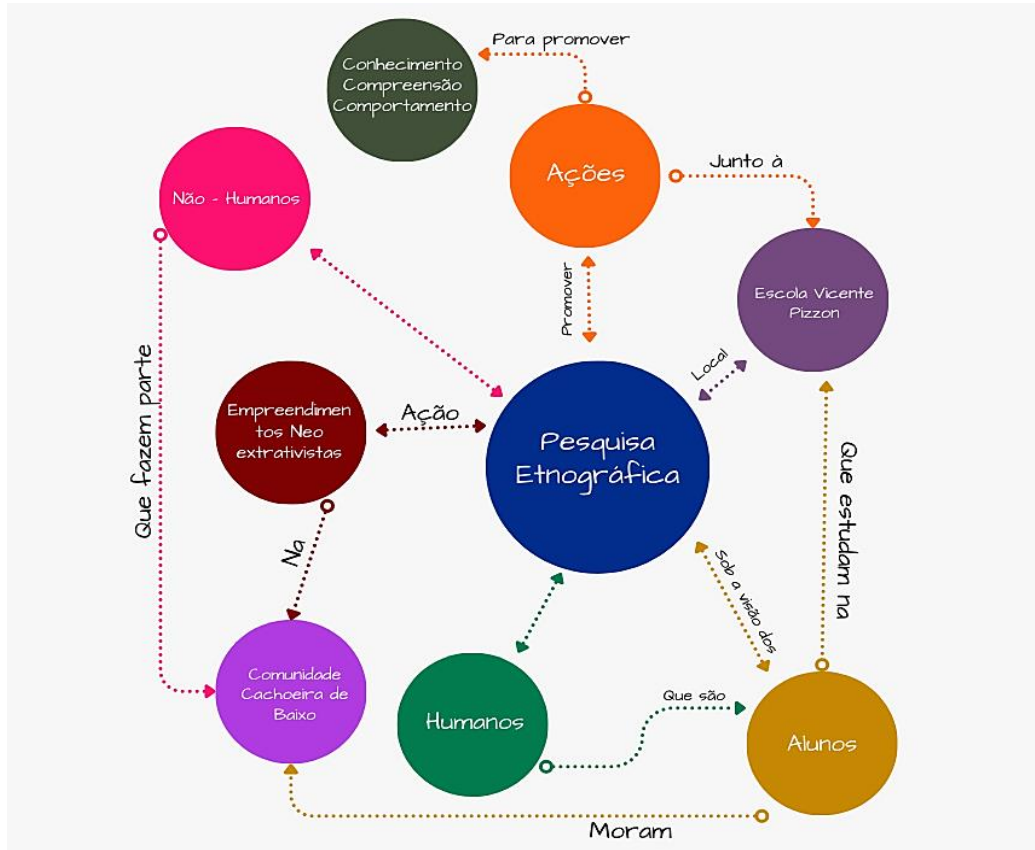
Para promover

Conhecimento
Compreensão
Comportamento

Ações

Junto à

Não - Humanos

Escola Vicente Pizzon

Promover

Local

Que fazem parte

Empreendimentos Neo extrativistas

Ação

Pesquisa Etnográfica

Que estudam na

Na

Sob a visão dos

Comunidade Cachoeira de Baixo

Que são

Humanos

Alunos

Moram